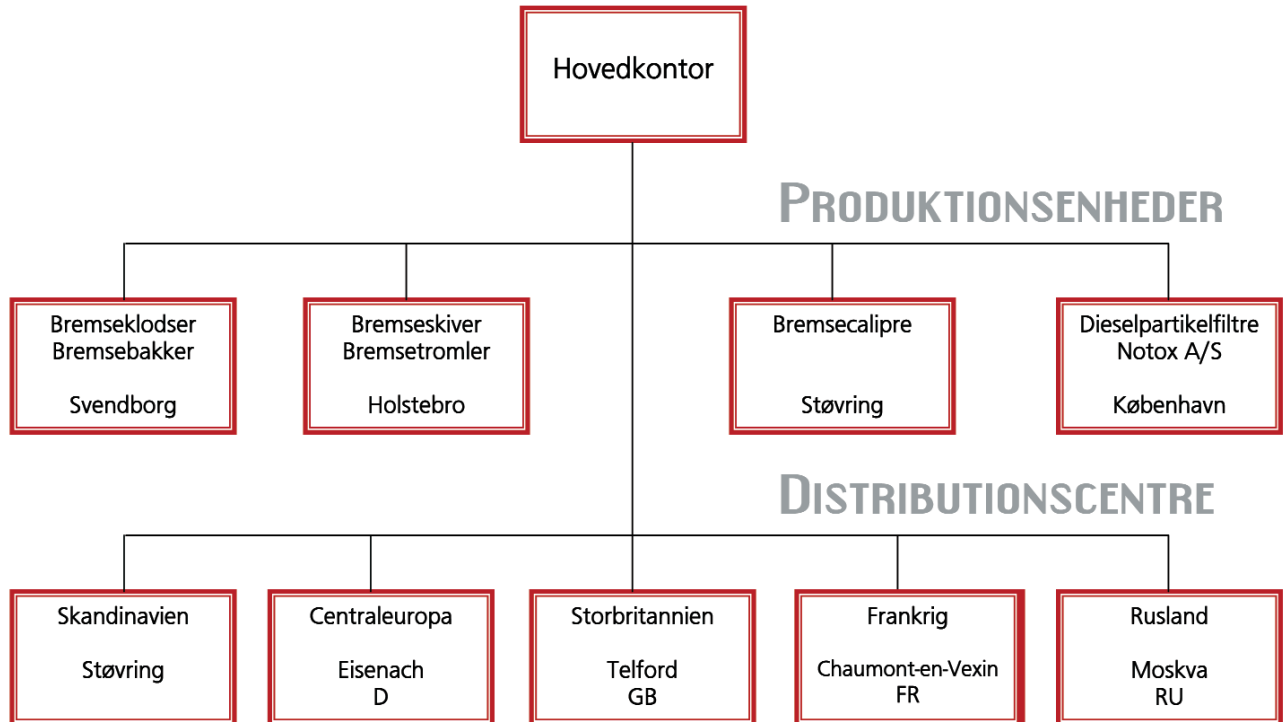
Hovedkontor

PRODUKTIONSENHEDER

Bremseklodser
Bremsebakker

Svendborg

Bremseskiver
Bremsetromler

Holstebro

Bremsecalipre

Støvring

Dieselpartikelfiltre
Notox A/S

København

DISTRIBUTIONSCENTRE

Skandinavien

Støvring

Centraleuropa

Eisenach
D

Storbritannien

Telford
GB

Frankrig

Chaumont-en-Vexin
FR

Rusland

Moskva
RU